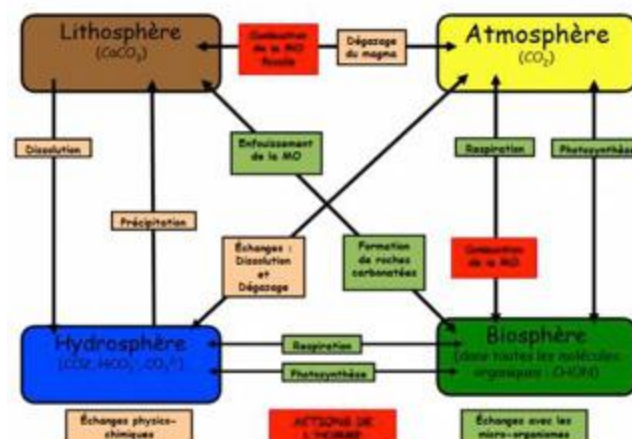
Lithosphère
($CaCO_3$)

Combustion de la MO fossile

Dégazage du magma

Atmosphère
($CO_2$)

Dissolution

Enfouissement de la MO

Respiration

Photosynthèse

Précipitation

Échanges : Dissolution et Dégazage

Formation de roches carbonatées

Combustion de la MO

Hydrosphère
($CO2$, $HCO_3^-$, $CO_3^{2-}$)

Respiration

Photosynthèse

Biosphère
(dans toutes les molécules organiques : CHONS)

Échanges physico-chimiques

ACTIONS DE L'HOMME

Échanges avec les micro-organismes